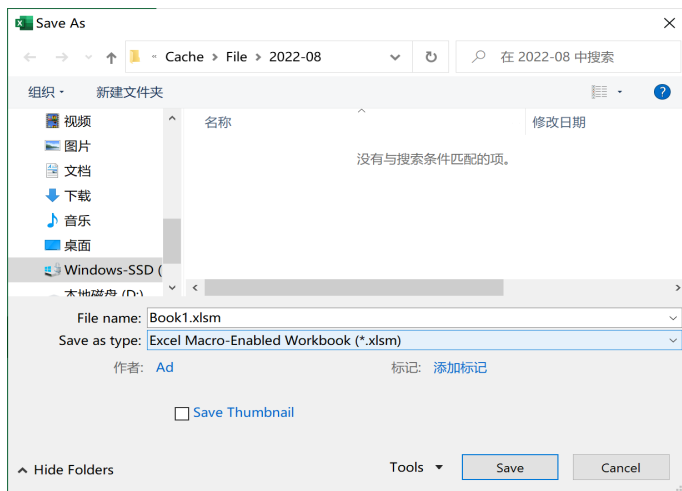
Save As

« Cache › File › 2022-08

在 2022-08 中搜索

组织 ▾
新建文件夹

视频
图片
文档
下载
音乐
桌面
Windows-SSD (
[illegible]

名称
修改日期

没有与搜索条件匹配的项。

File name: Book1.xlsm
Save as type: Excel Macro-Enabled Workbook (*.xlsm)

作者: Ad
标记: 添加标记

Save Thumbnail

Hide Folders
Tools ▾
Save
Cancel